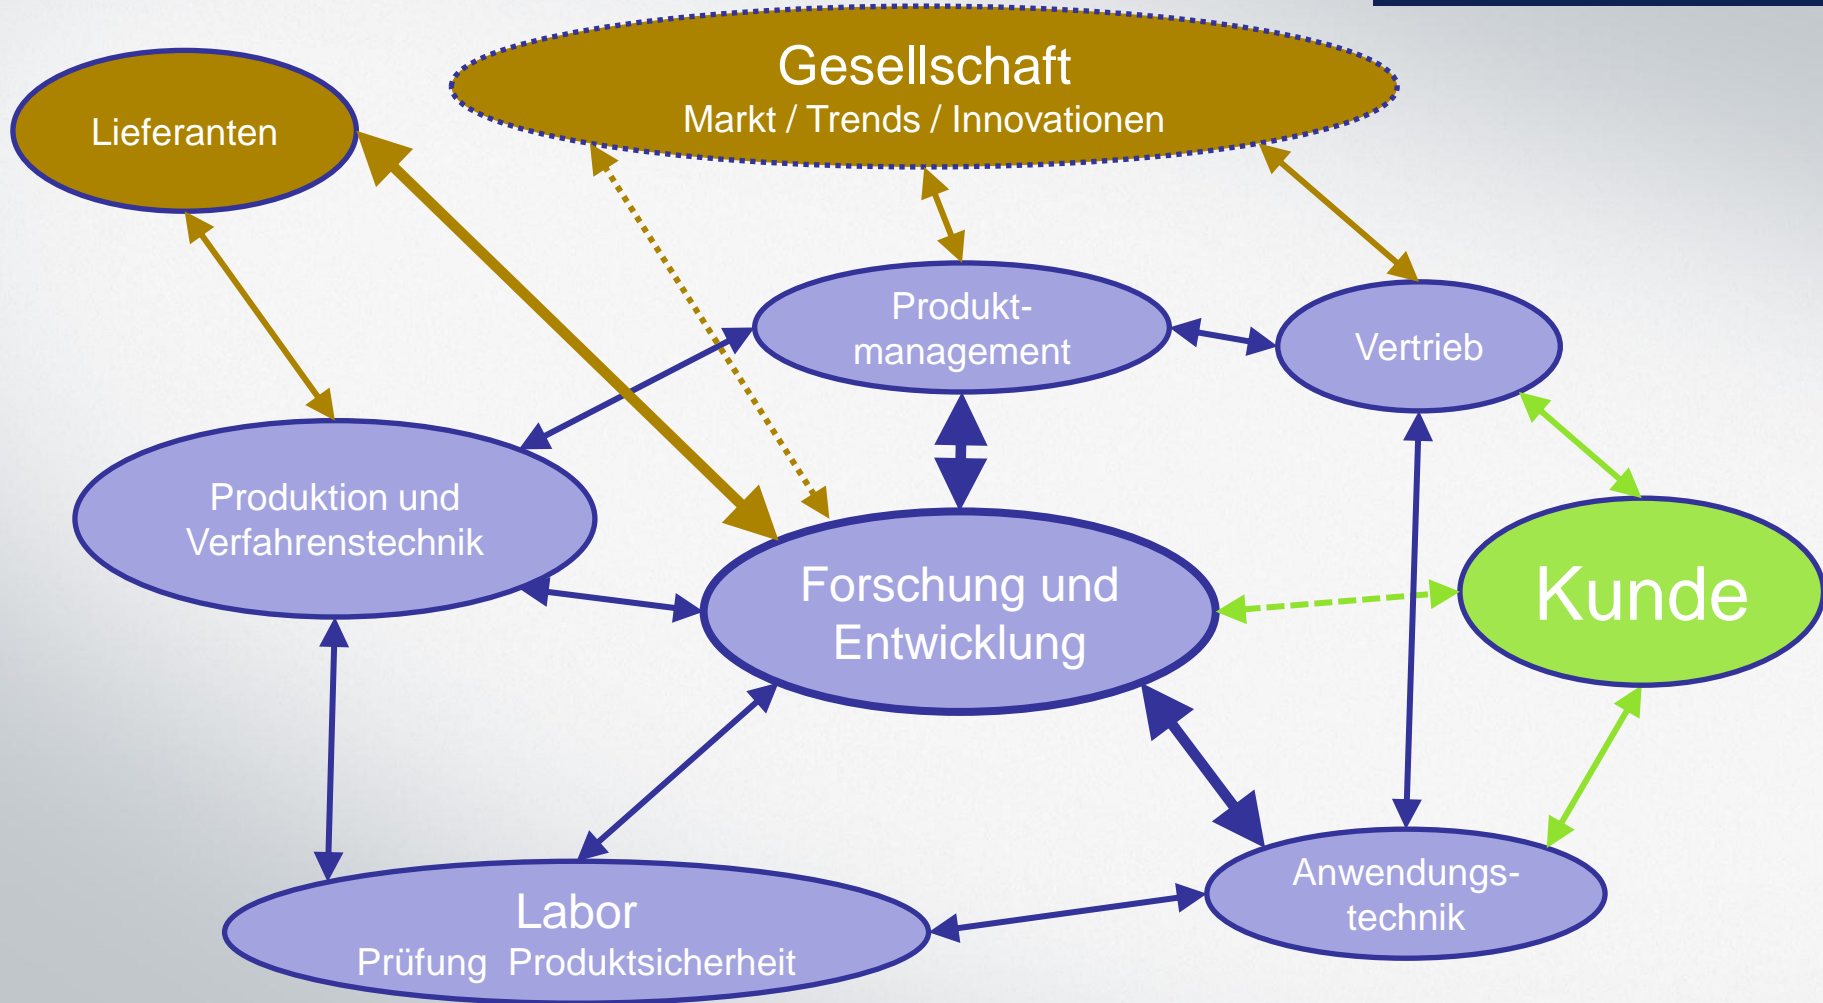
Gesellschaft
Markt / Trends / Innovationen

Lieferanten

Produktmanagement

Vertrieb

Produktion und Verfahrenstechnik

Forschung und Entwicklung

Kunde

Labor
Prüfung Produktsicherheit

Anwendungstechnik